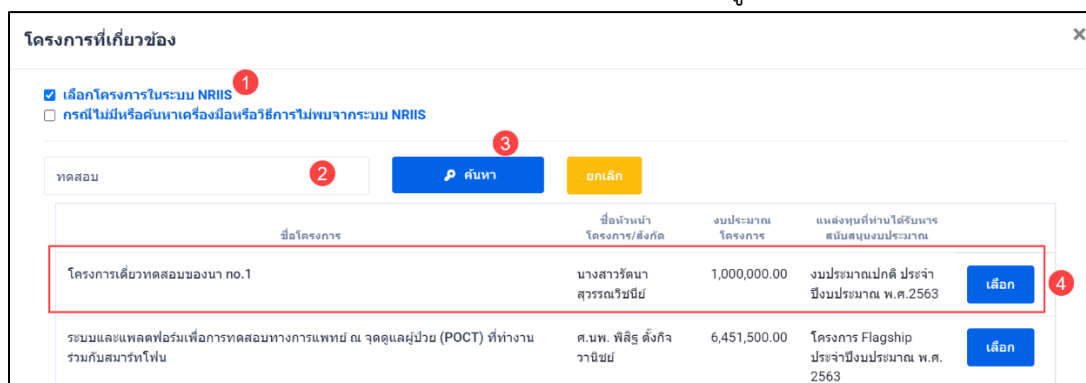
โครงการที่เกี่ยวข้อง

×

เลือกโครงการในระบบ NRIIS 1

กรณีไม่มีหรือค้นหาเครื่องมือหรือวิธีการไม่พบจากระบบ NRIIS

ทดสอบ 2

3

ค้นหา

ยกเลิก

| ชื่อโครงการ | ชื่อหัวหน้าโครงการ/สังกัด | งบประมาณโครงการ | แหล่งทุนที่ท่านได้รับการสนับสนุนงบประมาณ | |
|---|---|---|---|---|
| โครงการเดี่ยวทดสอบของนา no.1 | นางสาวรัตนา สุวรรณวิชนีย์ | 1,000,000.00 | งบประมาณปกติ ประจำปีงบประมาณ พ.ศ.2563 | เลือก |
| ระบบและแพลตฟอร์มเพื่อการทดสอบทางการแพทย์ ณ จุดดูแลผู้ป่วย (POCT) ที่ทำงานร่วมกับสมาร์ทโฟน | ศ.นพ. พิสิฐ ตั้งกิจวานิชย์ | 6,451,500.00 | โครงการ Flagship ประจำปีงบประมาณ พ.ศ. 2563 | เลือก |

4